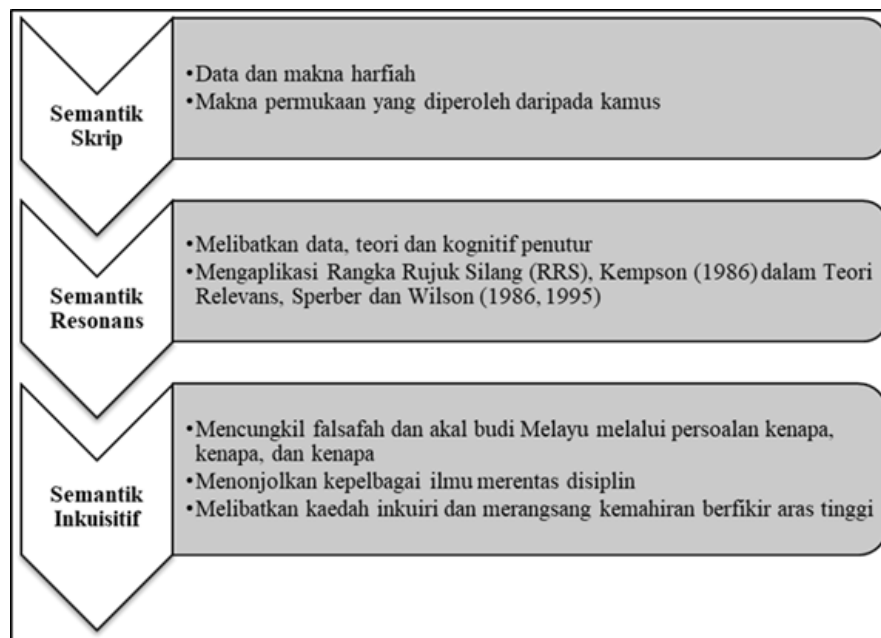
Semantik Skrip

•Data dan makna harfiah
•Makna permukaan yang diperoleh daripada kamus

Semantik Resonans

•Melibatkan data, teori dan kognitif penutur
•Mengaplikasi Rangka Rujuk Silang (RRS), Kempson (1986) dalam Teori Relevans, Sperber dan Wilson (1986, 1995)

Semantik Inkuisitif

•Mencungkil falsafah dan akal budi Melayu melalui persoalan kenapa, kenapa, dan kenapa
•Menonjolkan kepelbagai ilmu merentas disiplin
•Melibatkan kaedah inkuiri dan merangsang kemahiran berfikir aras tinggi